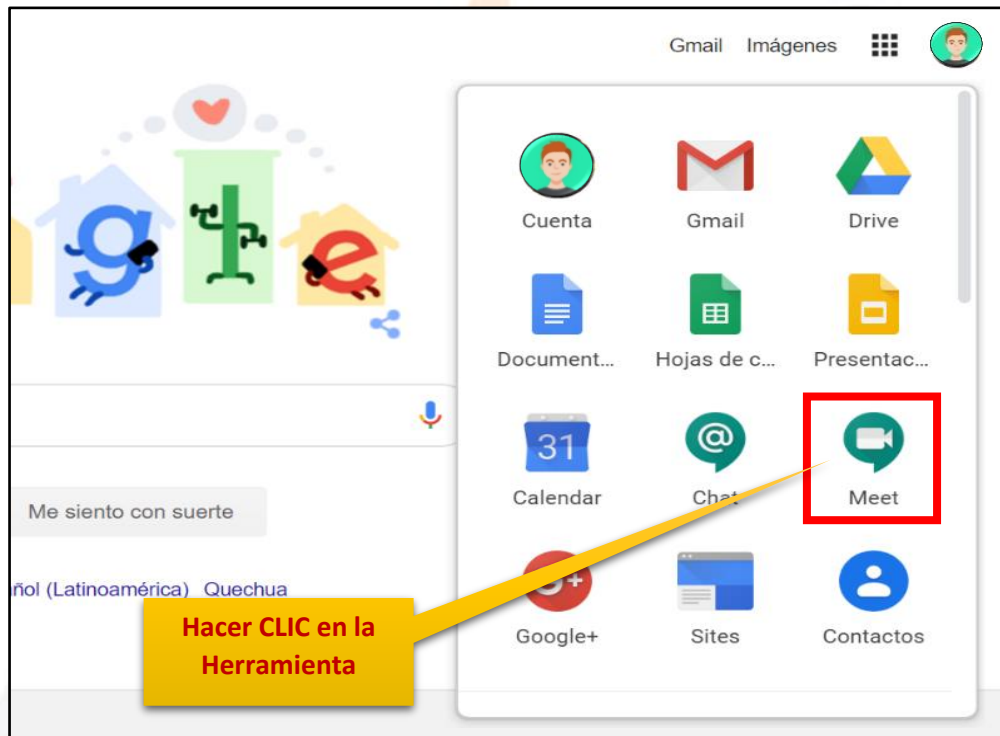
Gmail Imágenes

Cuenta
Gmail
Drive
Document...
Hojas de c...
Presentac...
31
Calendar
Chat
Meet
Google+
Sites
Contactos

Me siento con suerte

ñol (Latinoamérica) Quechua

Hacer CLIC en la Herramienta